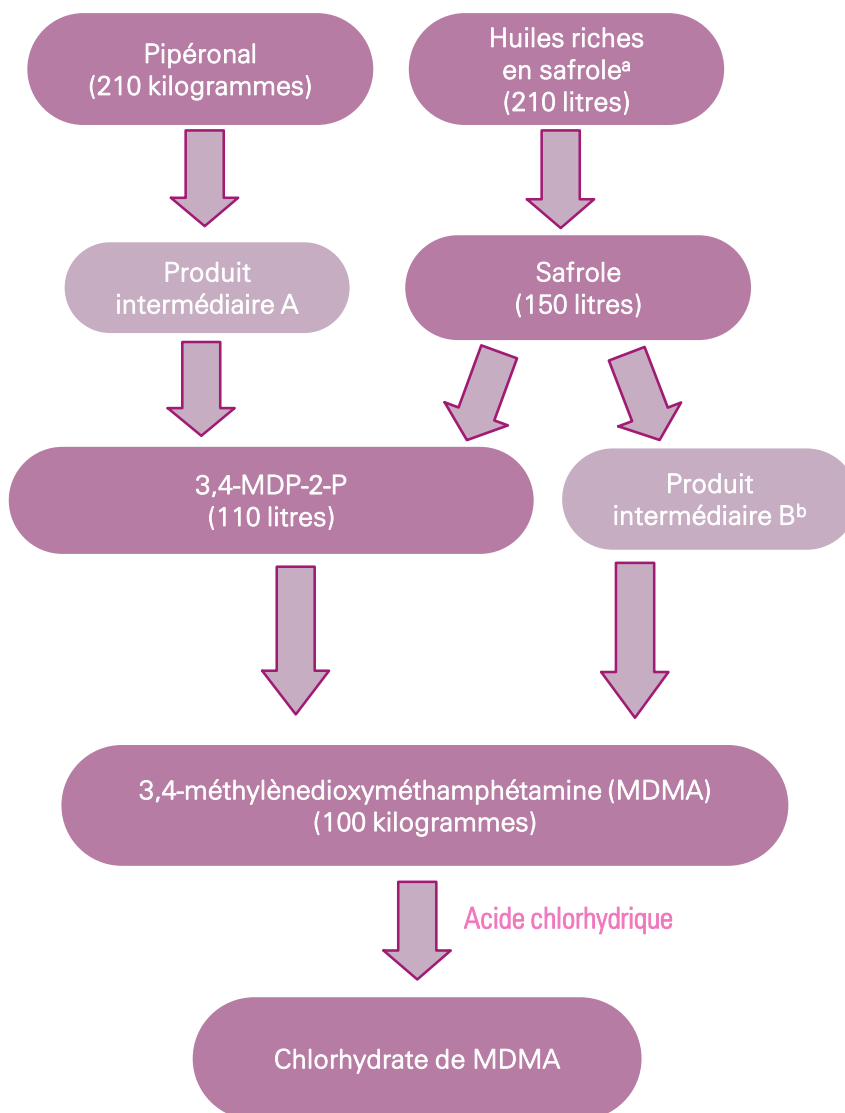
Pipéronal
(210 kilogrammes)

Huiles riches en safrole$^{a}$
(210 litres)

Produit intermédiaire A

Safrole
(150 litres)

3,4-MDP-2-P
(110 litres)

Produit intermédiaire B$^{b}$

3,4-méthylènedioxyméthamphétamine (MDMA)
(100 kilogrammes)

Acide chlorhydrique

Chlorhydrate de MDMA